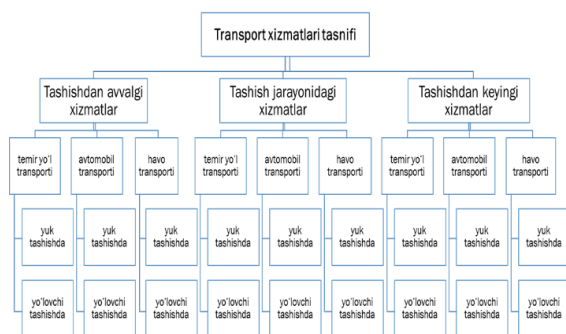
Transport xizmatlari tasnifi

Tashishdan avvalgi xizmatlar

temir yo'l transporti

yuk tashishda

yo'lovchi tashishda

avtomobil transporti

yuk tashishda

yo'lovchi tashishda

havo transporti

yuk tashishda

yo'lovchi tashishda

Tashish jarayonidagi xizmatlar

temir yo'l transporti

yuk tashishda

yo'lovchi tashishda

avtomobil transporti

yuk tashishda

yo'lovchi tashishda

havo transporti

yuk tashishda

yo'lovchi tashishda

Tashishdan keyingi xizmatlar

temir yo'l transporti

yuk tashishda

yo'lovchi tashishda

avtomobil transporti

yuk tashishda

yo'lovchi tashishda

havo transporti

yuk tashishda

yo'lovchi tashishda